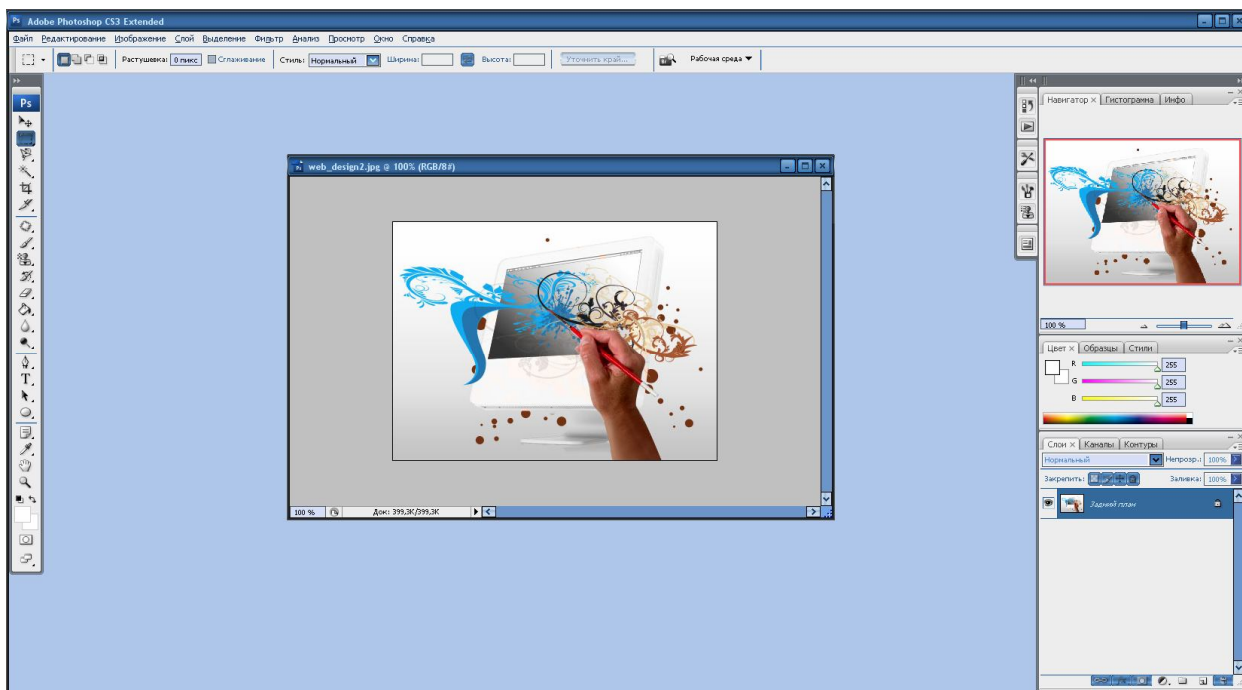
Adobe Photoshop CS3 Extended

Файл Редактирование Изображение Слой Выделение Фильтр Анализ Просмотр Окно Справка

Растушевка: 0 пикс Сглаживание Стиль: Нормальный Ширина: Высота: Уточнить край... Рабочая среда

Ps

web_design2.jpg @ 100% (RGB/8#)

100 % Док: 399,3K/399,3K

Навигатор × Гистограмма Инфо

100 %

Цвет × Образцы Стили

R 255
G 255
B 255

Слои × Каналы Контуры

Нормальный Непрозр.: 100%

Закрепить: Заливка: 100%

Задний план